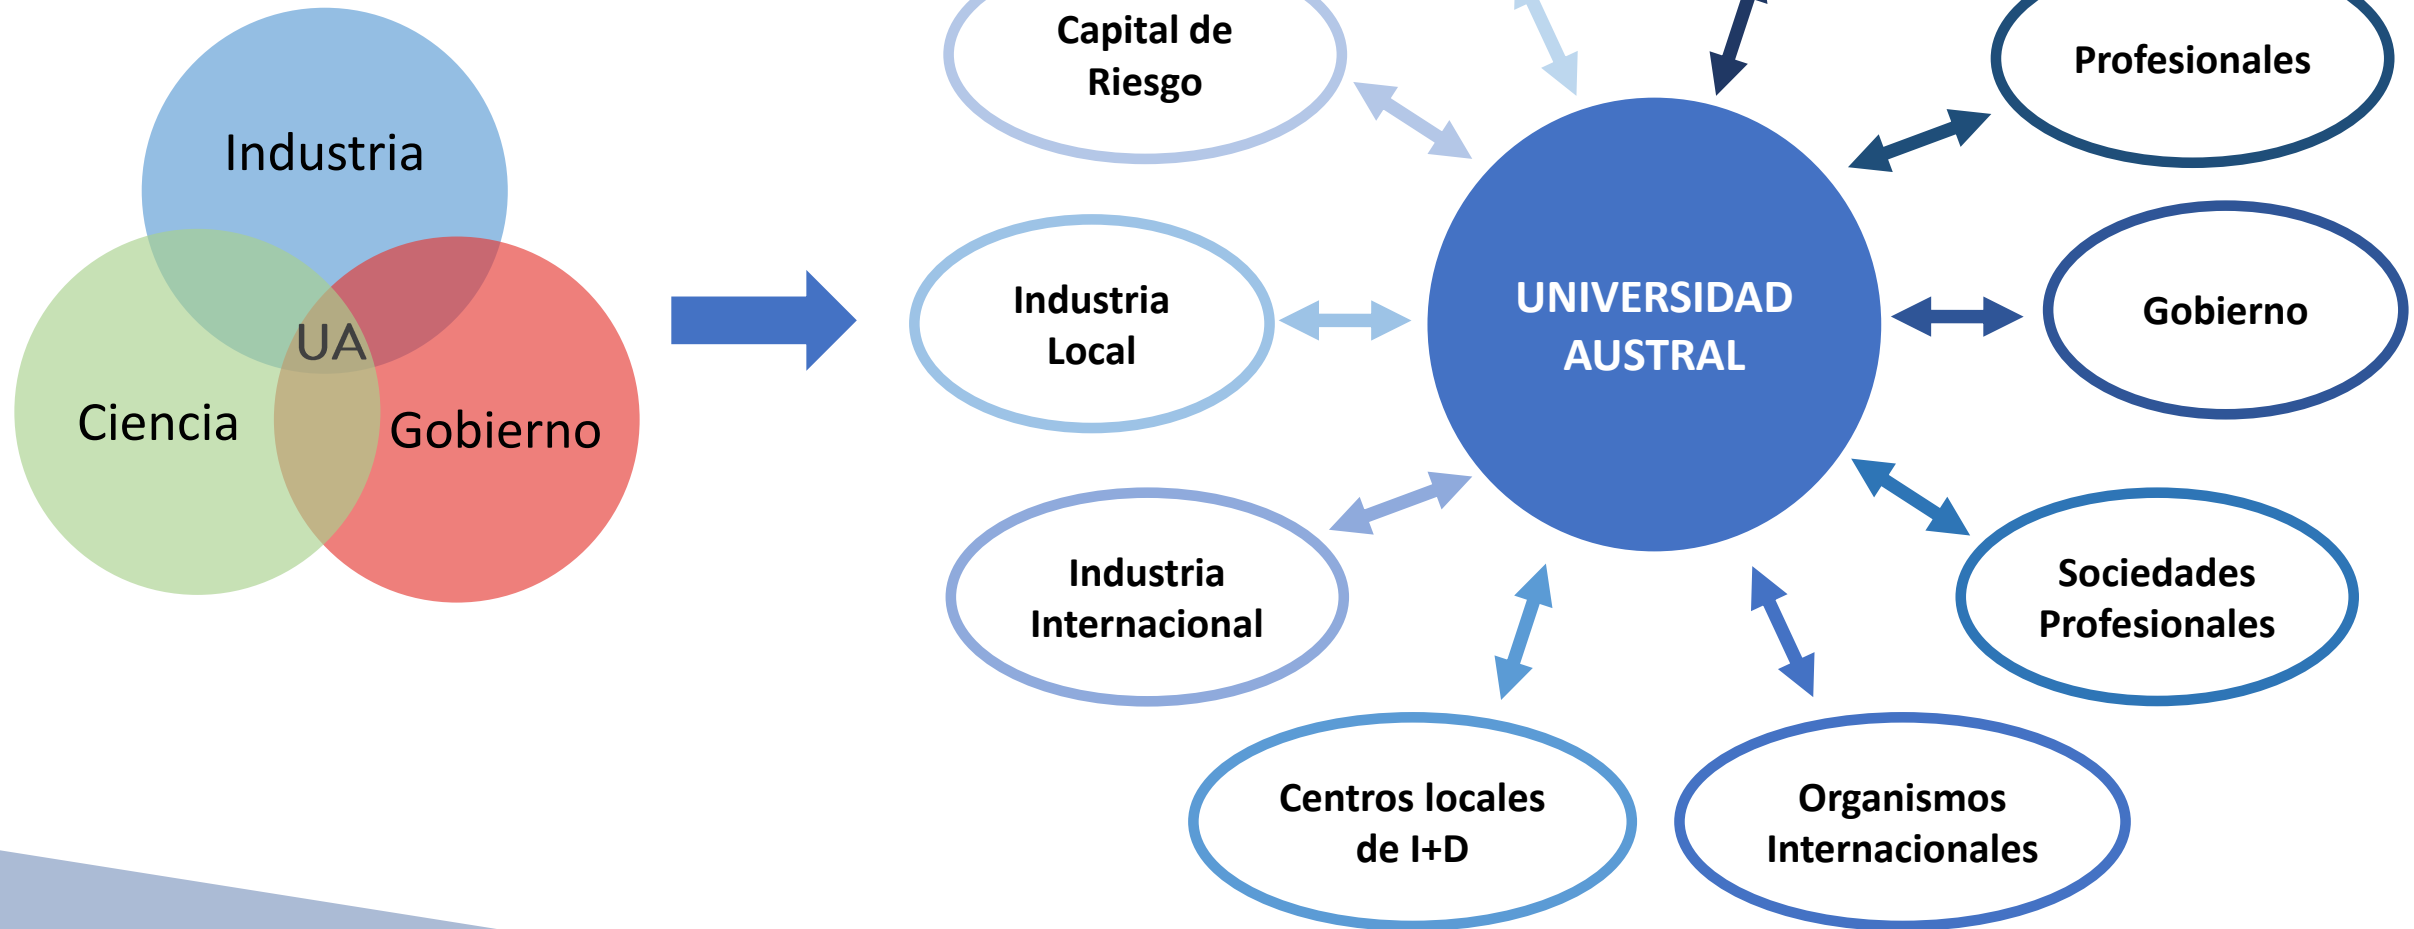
Industria

UA

Ciencia

Gobierno

Capital de Riesgo

Profesionales

Industria Local

UNIVERSIDAD AUSTRAL

Gobierno

Industria Internacional

Sociedades Profesionales

Centros locales de I+D

Organismos Internacionales